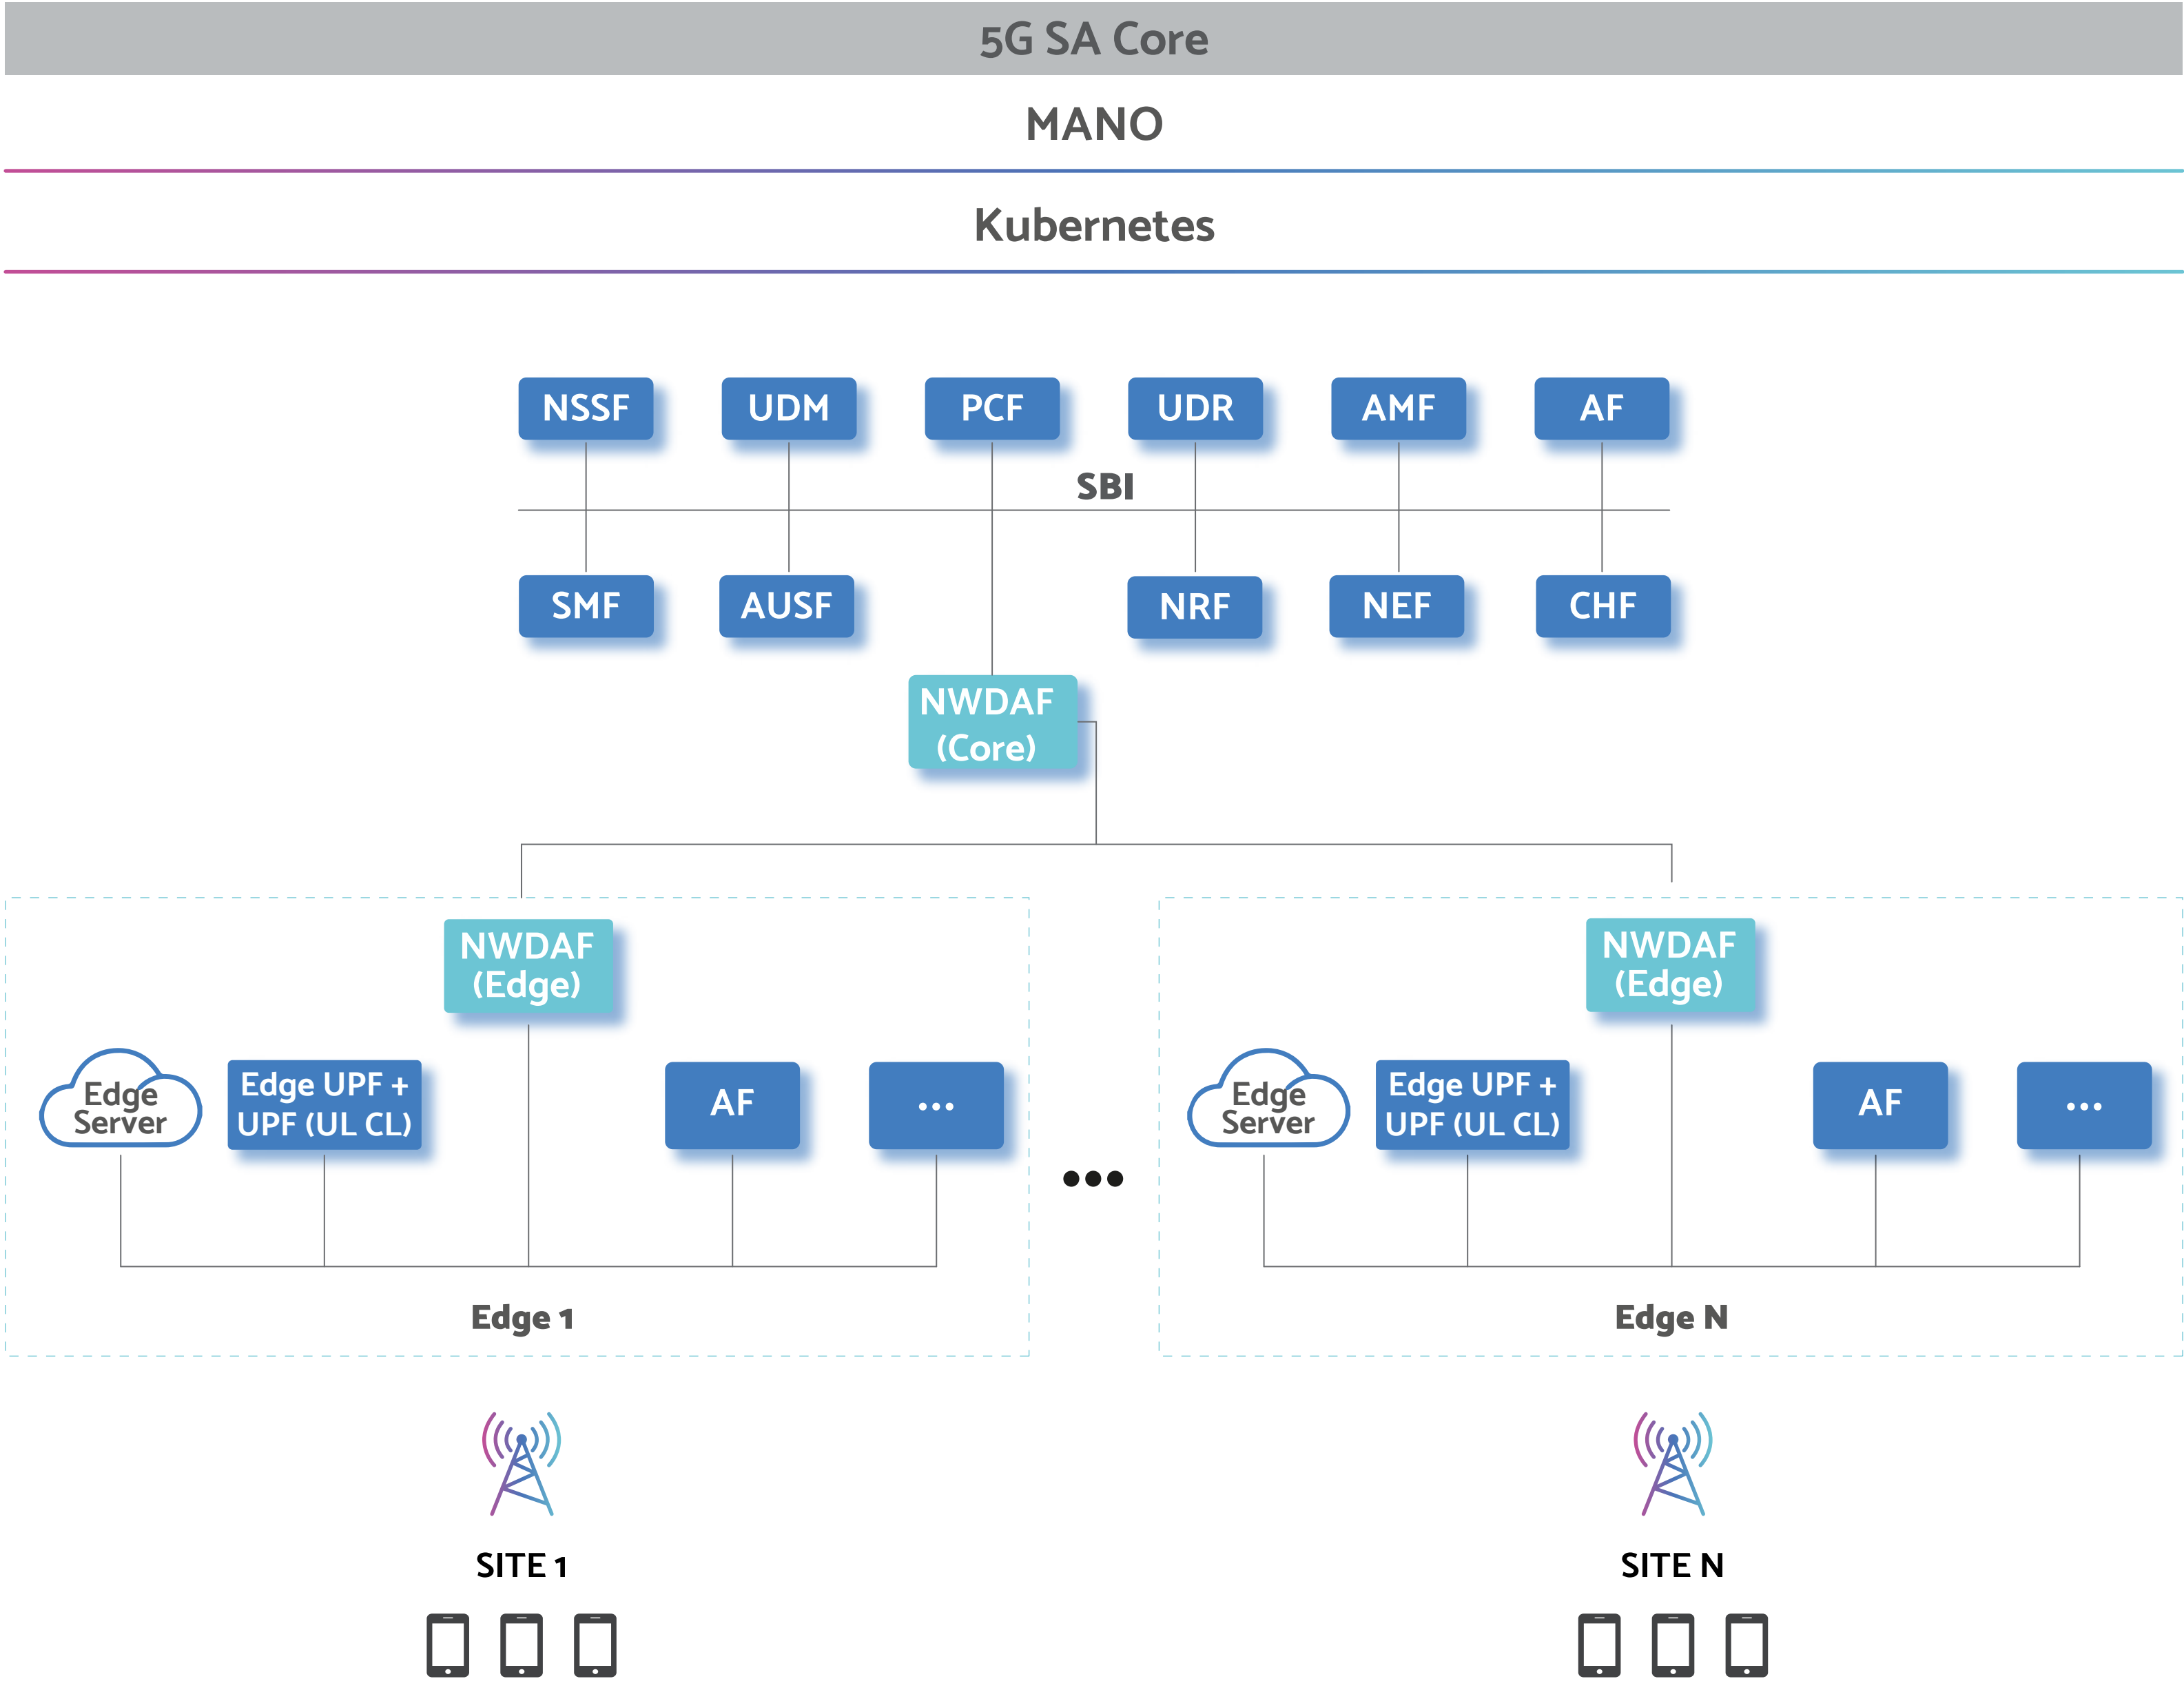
5G SA Core

MANO

Kubernetes

NSSF UDM PCF UDR AMF AF

SBI

SMF AUSF NRF NEF CHF

NWDAF (Core)

NWDAF (Edge)

Edge Server

Edge UPF + UPF (UL CL)

AF

...

Edge 1

•••

NWDAF (Edge)

Edge Server

Edge UPF + UPF (UL CL)

AF

...

Edge N

SITE 1

SITE N